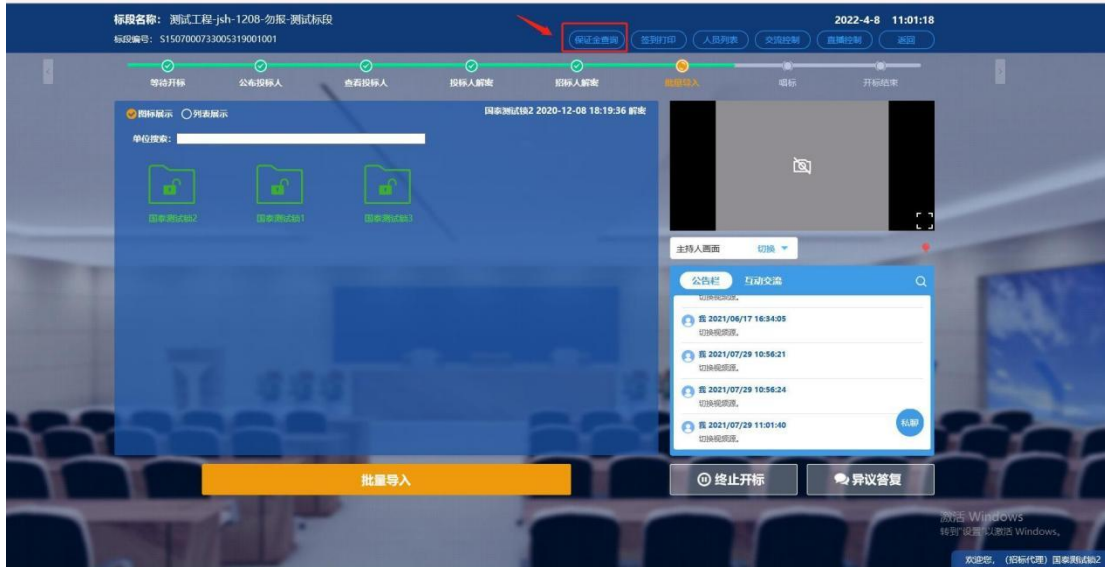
标段名称：测试工程-jsh-1208-勿删-测试标段
标段编号：S1507000733005319001001

保证金查询 签到打印 人员列表 交流控制 直播控制 返回

2022-4-8 11:01:18

等待开标 公布投标人 查看投标人 投标人解密 招标人解密 批量导入 唱标 开标结束

图标展示 列表展示

国泰测试B2 2020-12-08 18:19:36 解密

单位搜索：

国泰测试B2 国泰测试B1 国泰测试B3

主持人画面 切换

公告栏 互动交流

切换视频源。

我 2021/06/17 16:34:05
切换视频源。

我 2021/07/29 10:56:21
切换视频源。

我 2021/07/29 10:56:24
切换视频源。

我 2021/07/29 11:01:40
切换视频源。

私聊

批量导入

终止开标

异议答复

激活 Windows
转到"设置"以激活 Windows。

欢迎您，（招标代理）国泰测试B2